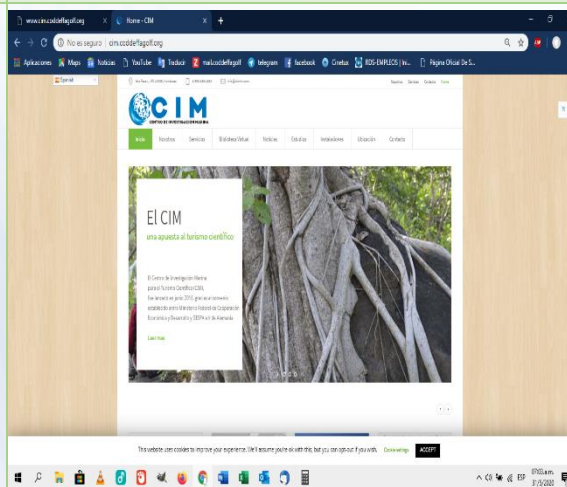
www.cim.coddeffagolf.org | Home - CIM | +

No es seguro | cim.coddeffagolf.org

Aplicaciones | Maps | Noticias | YouTube | Traducir | mail.coddeffagolf | telegram | facebook | Cinetux | RDS-EMPLEOS | Inv... | Página Oficial De S...

Spanish

CIM
CENTRO DE INVESTIGACIÓN MARINA

Inicio | Nosotros | Servicios | Biblioteca Virtual | Noticias | Estudios | Instalaciones | Ubicación | Contacto

El CIM
una apuesta al turismo científico

El Centro de Investigación Marina para el Turismo Científico (CIM), fue iniciado en junio 2010, gracias al convenio establecido entre el Ministerio Federal de Cooperación Económica y Desarrollo y DEEPA en el de Alemania.

Leer más

This website uses cookies to improve your experience. We'll assume you're ok with this, but you can opt-out if you wish. Cookie settings ACCEPT

ESP 07:02 a.m. 3/1/2020